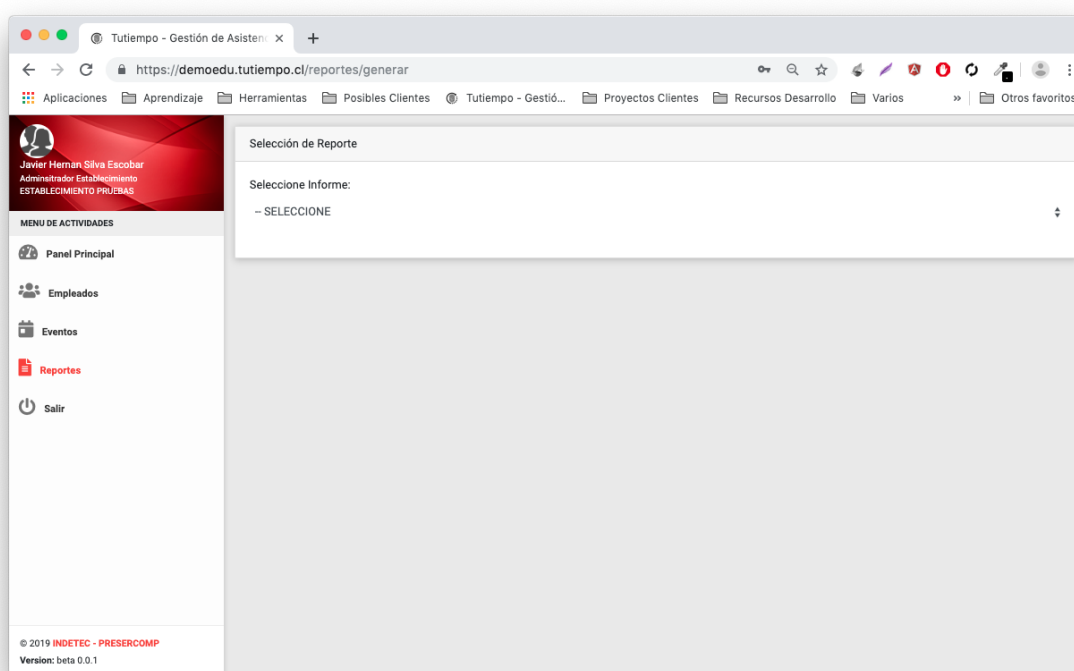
Tutiempo - Gestión de Asisten ×
+
https://demoedu.tutiempo.cl/reportes/generar
Aplicaciones  Aprendizaje  Herramientas  Posibles Clientes  Tutiempo - Gestió...  Proyectos Clientes  Recursos Desarrollo  Varios  »  Otros favoritos

Javier Hernan Silva Escobar
Adminsitrador Establecimiento
ESTABLECIMIENTO PRUEBAS

MENU DE ACTIVIDADES
Panel Principal
Empleados
Eventos
Reportes
Salir

© 2019 INDETEC - PRESERCOMP
Version: beta 0.0.1

Selección de Reporte

Seleccione Informe:
-- SELECCIONE